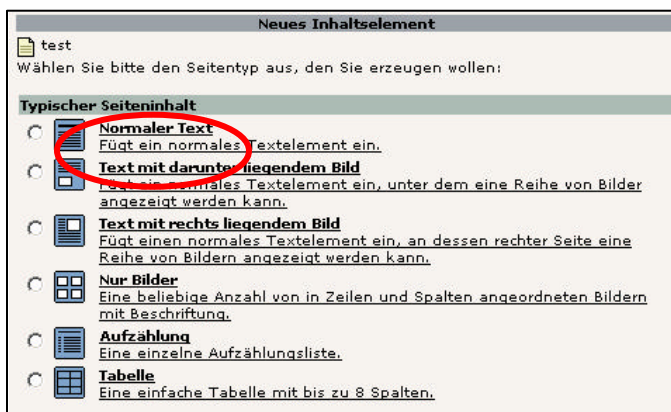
Neues Inhaltselement

test
Wählen Sie bitte den Seitentyp aus, den Sie erzeugen wollen:

Typischer Seiteninhalt

Normaler Text
Fügt ein normales Textelement ein.

Text mit darunterliegendem Bild
Fügt ein normales Textelement ein, unter dem eine Reihe von Bilder angezeigt werden kann.

Text mit rechts liegendem Bild
Fügt einen normales Textelement ein, an dessen rechter Seite eine Reihe von Bildern angezeigt werden kann.

Nur Bilder
Eine beliebige Anzahl von in Zeilen und Spalten angeordneten Bildern mit Beschriftung.

Aufzählung
Eine einzelne Aufzählungsliste.

Tabelle
Eine einfache Tabelle mit bis zu 8 Spalten.